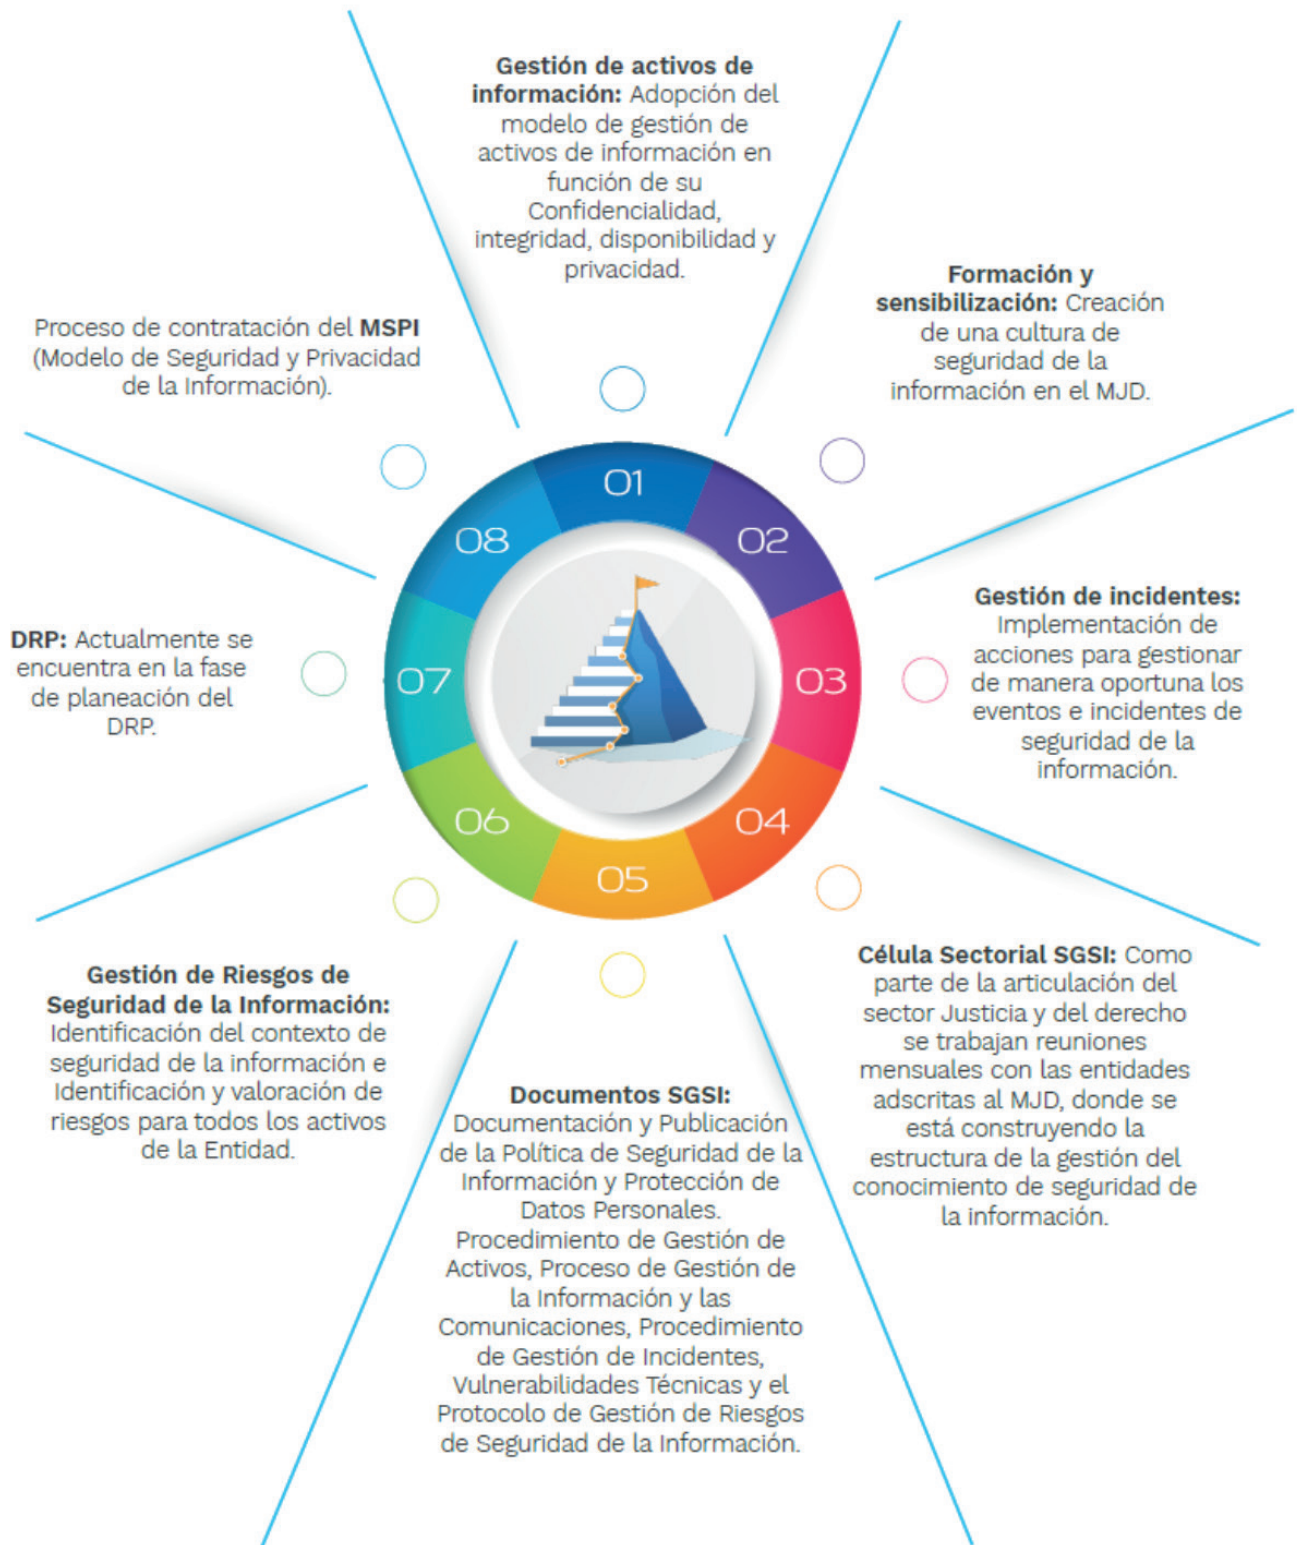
**Gestión de activos de información:** Adopción del modelo de gestión de activos de información en función de su Confidencialidad, integridad, disponibilidad y privacidad.

**Formación y sensibilización:** Creación de una cultura de seguridad de la información en el MJD.

**Gestión de incidentes:** Implementación de acciones para gestionar de manera oportuna los eventos e incidentes de seguridad de la información.

**Célula Sectorial SGSI:** Como parte de la articulación del sector Justicia y del derecho se trabajan reuniones mensuales con las entidades adscritas al MJD, donde se está construyendo la estructura de la gestión del conocimiento de seguridad de la información.

**Documentos SGSI:** Documentación y Publicación de la Política de Seguridad de la Información y Protección de Datos Personales. Procedimiento de Gestión de Activos, Proceso de Gestión de la Información y las Comunicaciones, Procedimiento de Gestión de Incidentes, Vulnerabilidades Técnicas y el Protocolo de Gestión de Riesgos de Seguridad de la Información.

**Gestión de Riesgos de Seguridad de la Información:** Identificación del contexto de seguridad de la información e Identificación y valoración de riesgos para todos los activos de la Entidad.

**DRP:** Actualmente se encuentra en la fase de planeación del DRP.

Proceso de contratación del **MSPI** (Modelo de Seguridad y Privacidad de la Información).

01 02 03 04 05 06 07 08